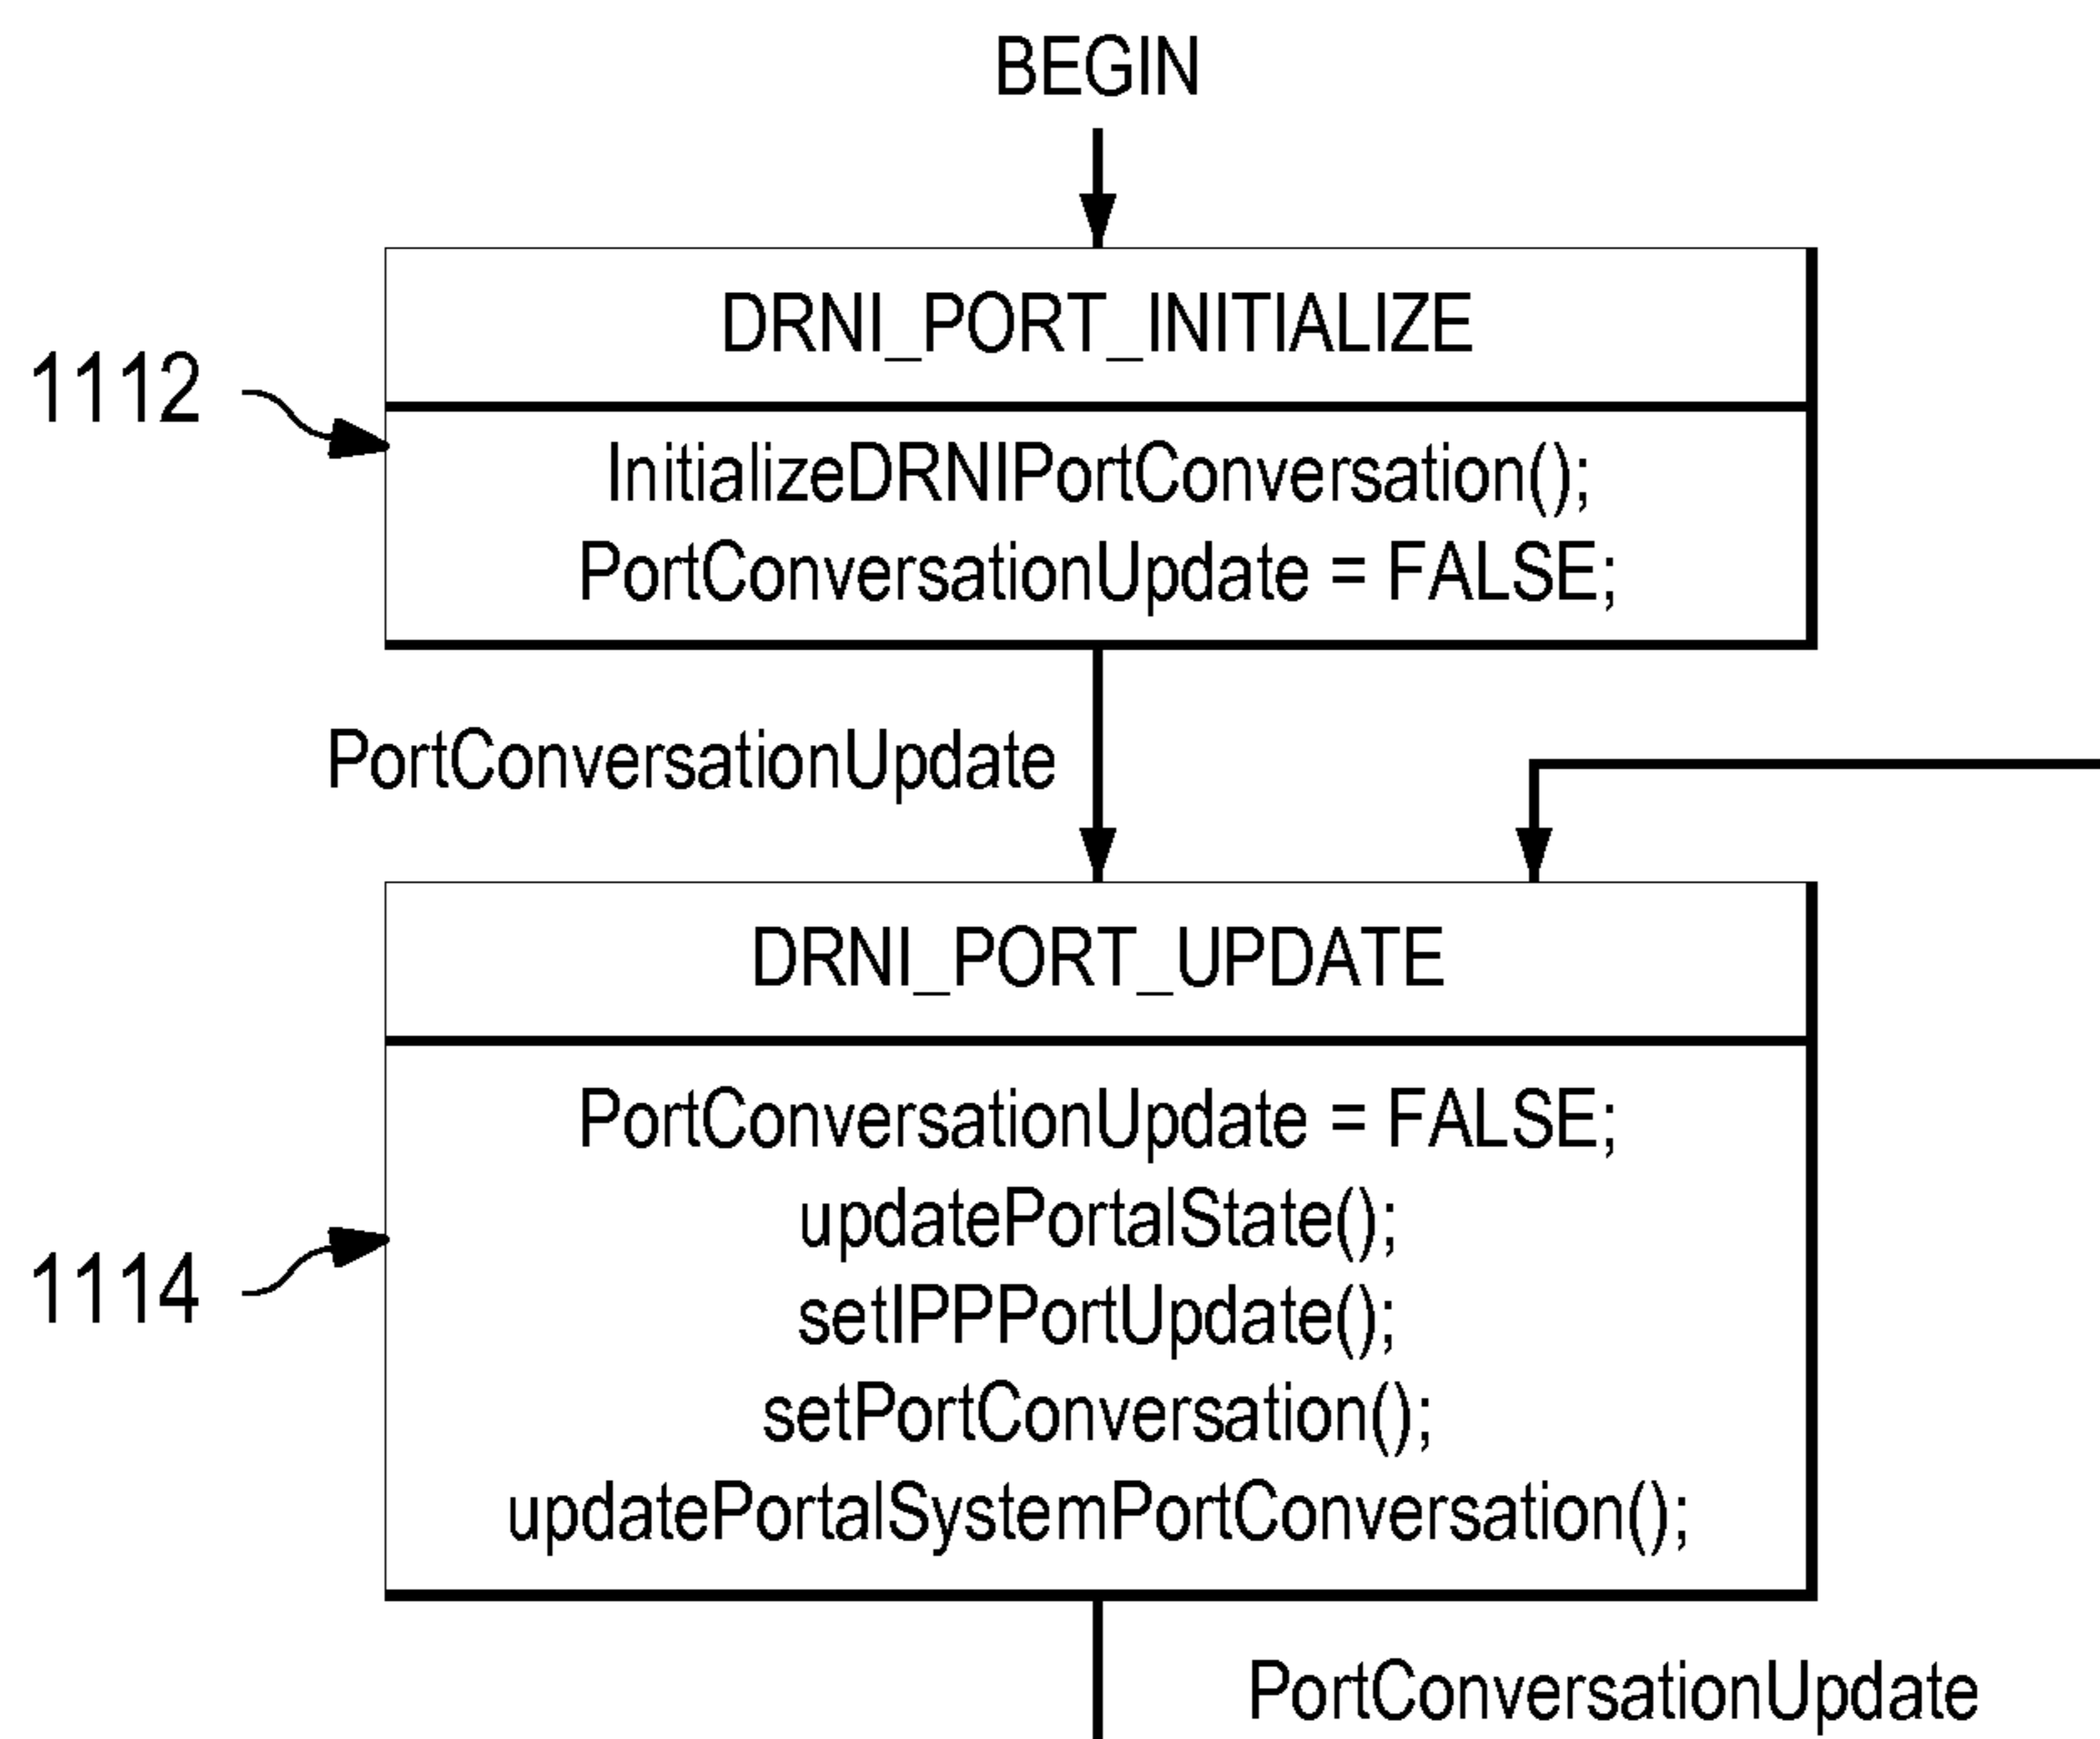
BEGIN

1112

DRNI_PORT_INITIALIZE

InitializeDRNIPortConversation();
PortConversationUpdate = FALSE;

PortConversationUpdate

1114

DRNI_PORT_UPDATE

PortConversationUpdate = FALSE;
updatePortalState();
setIPPPortUpdate();
setPortConversation();
updatePortalSystemPortConversation();

PortConversationUpdate